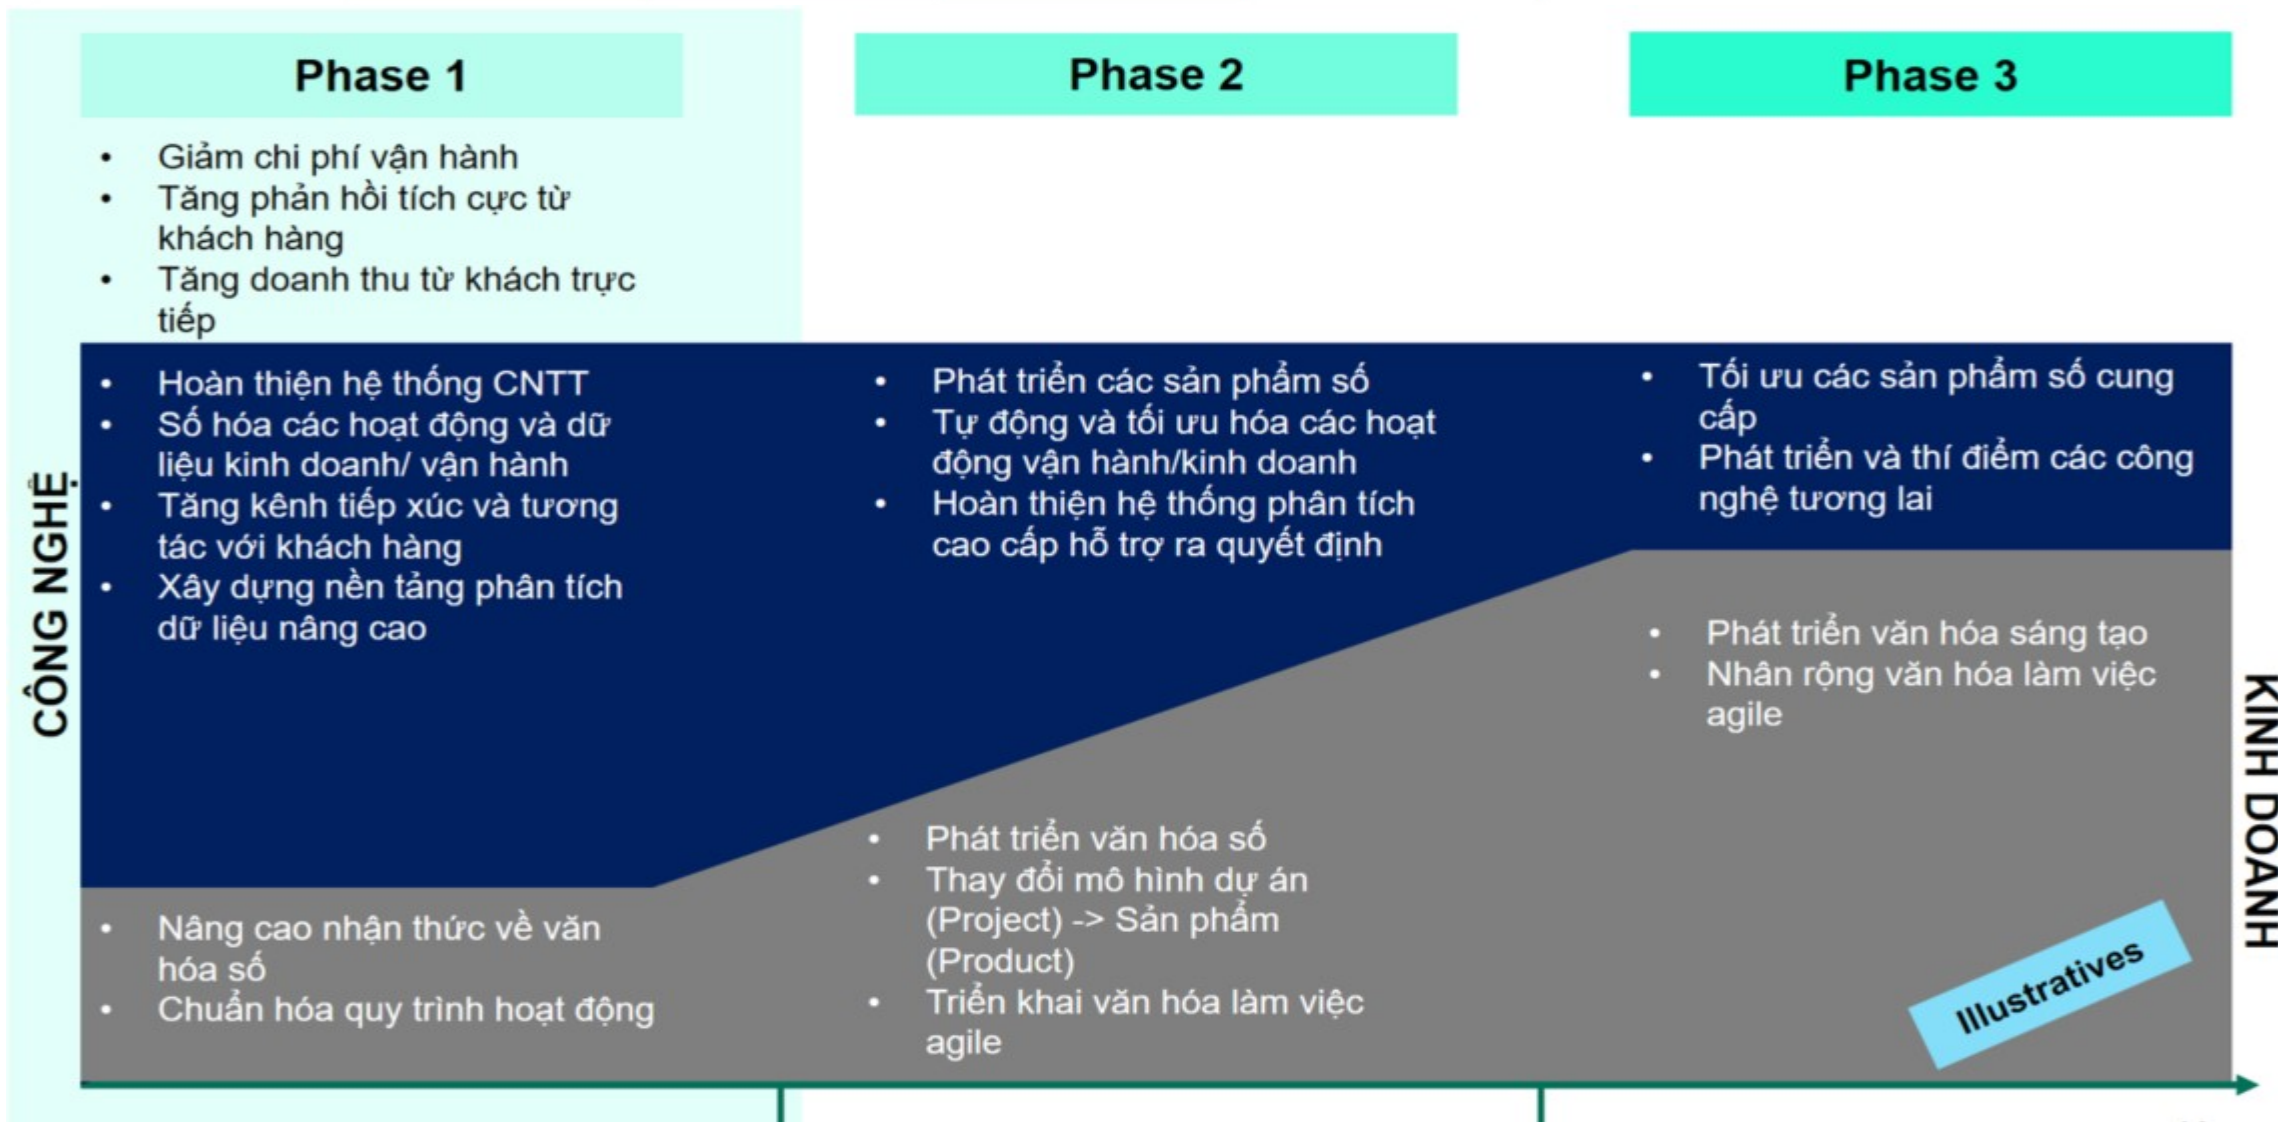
Phase 1

Phase 2

Phase 3

- Giảm chi phí vận hành
- Tăng phản hồi tích cực từ khách hàng
- Tăng doanh thu từ khách trực tiếp

CÔNG NGHỆ

- Hoàn thiện hệ thống CNTT
- Số hóa các hoạt động và dữ liệu kinh doanh/ vận hành
- Tăng kênh tiếp xúc và tương tác với khách hàng
- Xây dựng nền tảng phân tích dữ liệu nâng cao

- Phát triển các sản phẩm số
- Tự động và tối ưu hóa các hoạt động vận hành/kinh doanh
- Hoàn thiện hệ thống phân tích cao cấp hỗ trợ ra quyết định

- Tối ưu các sản phẩm số cung cấp
- Phát triển và thí điểm các công nghệ tương lai

- Phát triển văn hóa sáng tạo
- Nhân rộng văn hóa làm việc agile

- Phát triển văn hóa số
- Thay đổi mô hình dự án (Project) -> Sản phẩm (Product)
- Triển khai văn hóa làm việc agile

- Nâng cao nhận thức về văn hóa số
- Chuẩn hóa quy trình hoạt động

Illustratives

KINH DOANH